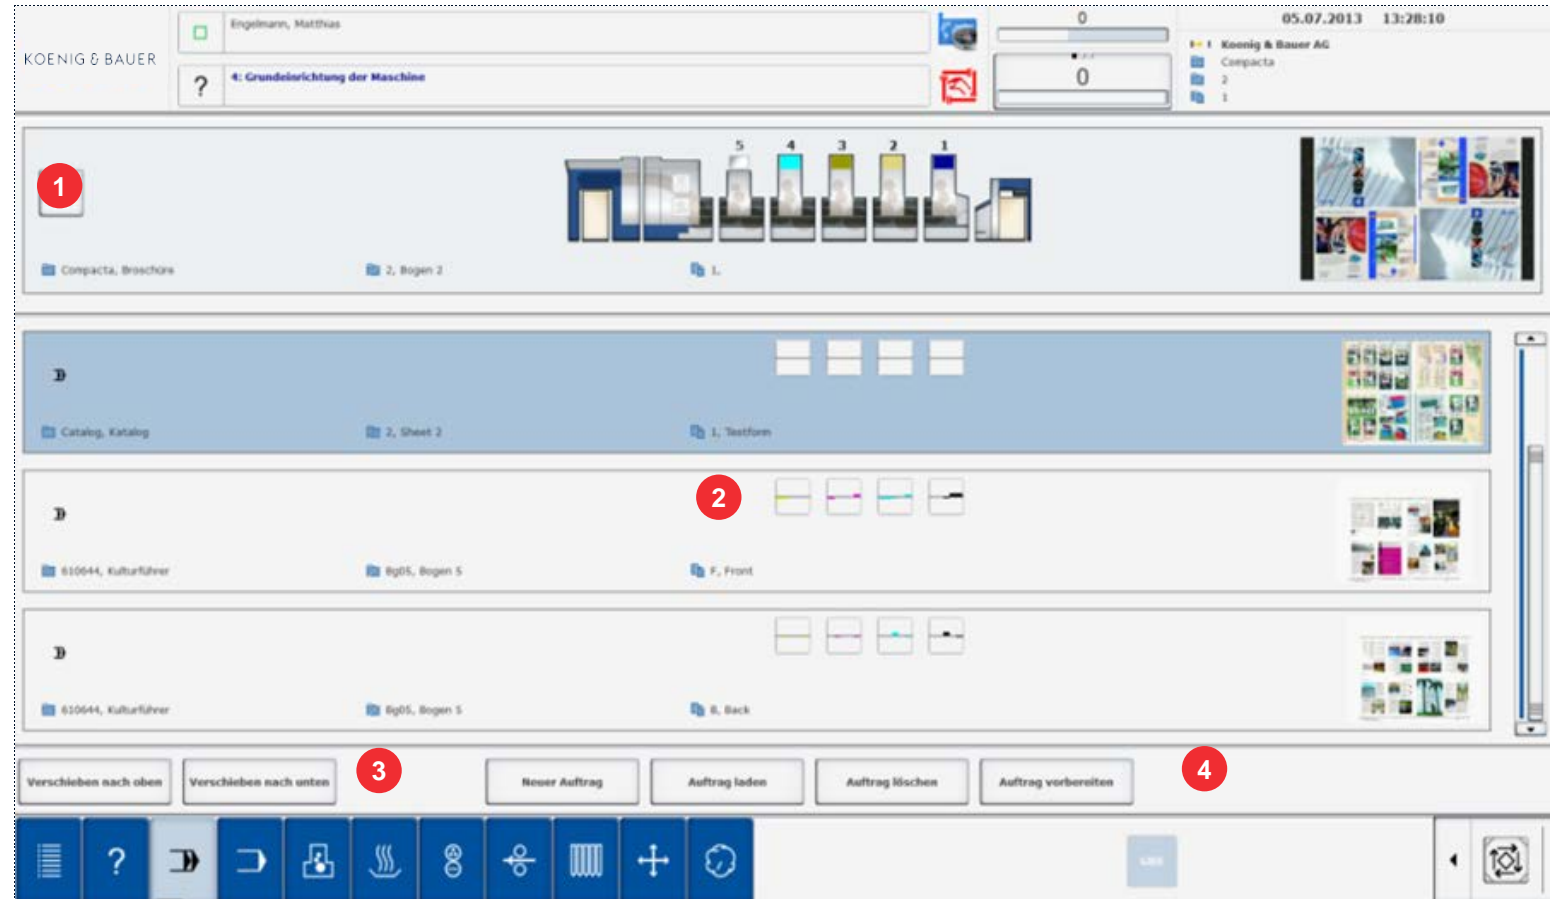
KOENIG & BAUER

Engelmann, Matthias

?

4: Grundeinrichtung der Maschine

0

0

05.07.2013 13:28:10

Koenig & Bauer AG

Compacta

2

1

1

5 4 3 2 1

Compacta, Broschüre

2, Bogen 2

1.

Catalog, Katalog

2, Sheet 2

1, Testform

2

610644, Kulturführer

Bg05, Bogen 5

F, Front

610644, Kulturführer

Bg05, Bogen 5

B, Back

Verschieben nach oben

Verschieben nach unten

3

Neuer Auftrag

Auftrag laden

Auftrag löschen

Auftrag vorbereiten

4

?